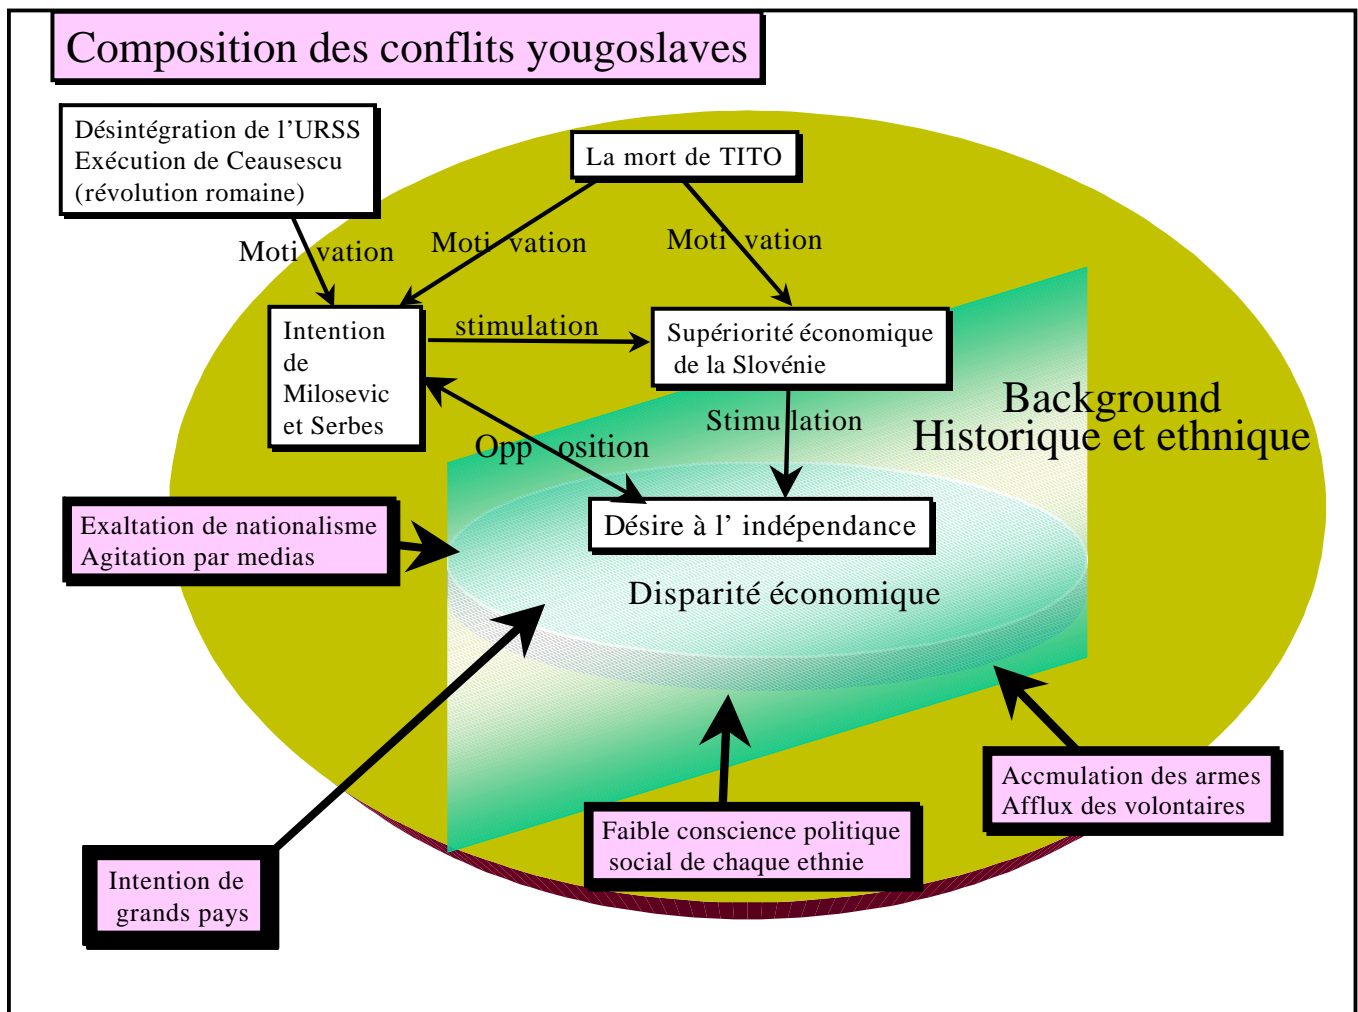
Composition des conflits yougoslaves

Désintégration de l'URSS
Exécution de Ceausescu
(révolution romaine)

La mort de TITO

Moti vation

Moti vation

Moti vation

Intention de Milosevic et Serbes

stimulation

Supériorité économique de la Slovénie

Background
Historique et ethnique

Stimu lation

Opp osition

Exaltation de nationalisme
Agitation par medias

Désire à l' indépendance

Disparité économique

Accmulation des armes
Afflux des volontaires

Faible conscience politique social de chaque ethnie

Intention de grands pays